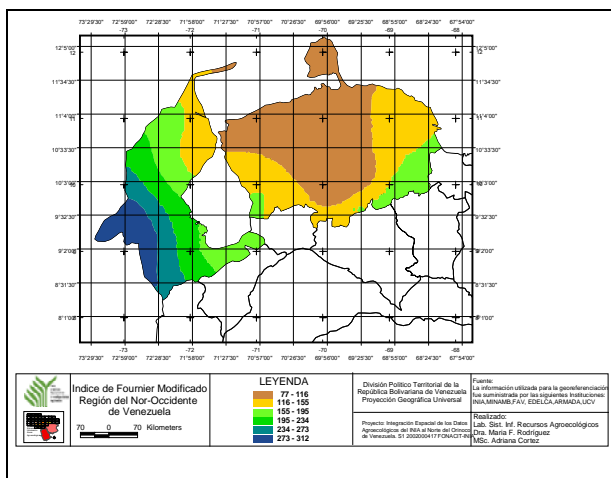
73°29'30" 72°59'00" 72°28'30" 71°58'00" 71°27'30" 70°57'00" 70°26'30" 69°56'00" 69°25'30" 68°55'00" 68°24'30" 67°54'00"

-73 -72 -71 -70 -69 -68

12°5'00" 12
11°34'30"
11°4'00" 11
10°33'30"
10°3'00" 10
9°32'30"
9°2'00" 9
8°31'30"
8°1'00" 8

12°5'00"
11°34'30"
11°4'00"
10°33'30"
10°3'00"
9°32'30"
9°2'00"
8°31'30"
8°1'00"

-73 -72 -71 -70 -69 -68

73°29'30" 72°59'00" 72°28'30" 71°58'00" 71°27'30" 70°57'00" 70°26'30" 69°56'00" 69°25'30" 68°55'00" 68°24'30" 67°54'00"

Indice de Fournier Modificado
Región del Nor-Occidente de Venezuela

70 0 70 Kilometers

LEYENDA
77 - 116
116 - 155
155 - 195
195 - 234
234 - 273
273 - 312

División Político Territorial de la República Bolivariana de Venezuela
Proyección Geográfica Universal

Proyecto: Integración Espacial de los Datos Agroecológicos del INIA al Norte del Orinoco de Venezuela. S1 2002000417 FONACIT-INIA

Fuente:
La información utilizada para la georeferenciación fue suministrada por las siguientes Instituciones: INIA,MINAMB,FAV, EDELCA,ARMADA,UCV

Realizado:
Lab. Sist. Inf. Recursos Agroecológicos
Dra. María F. Rodríguez
MSc. Adriana Cortez